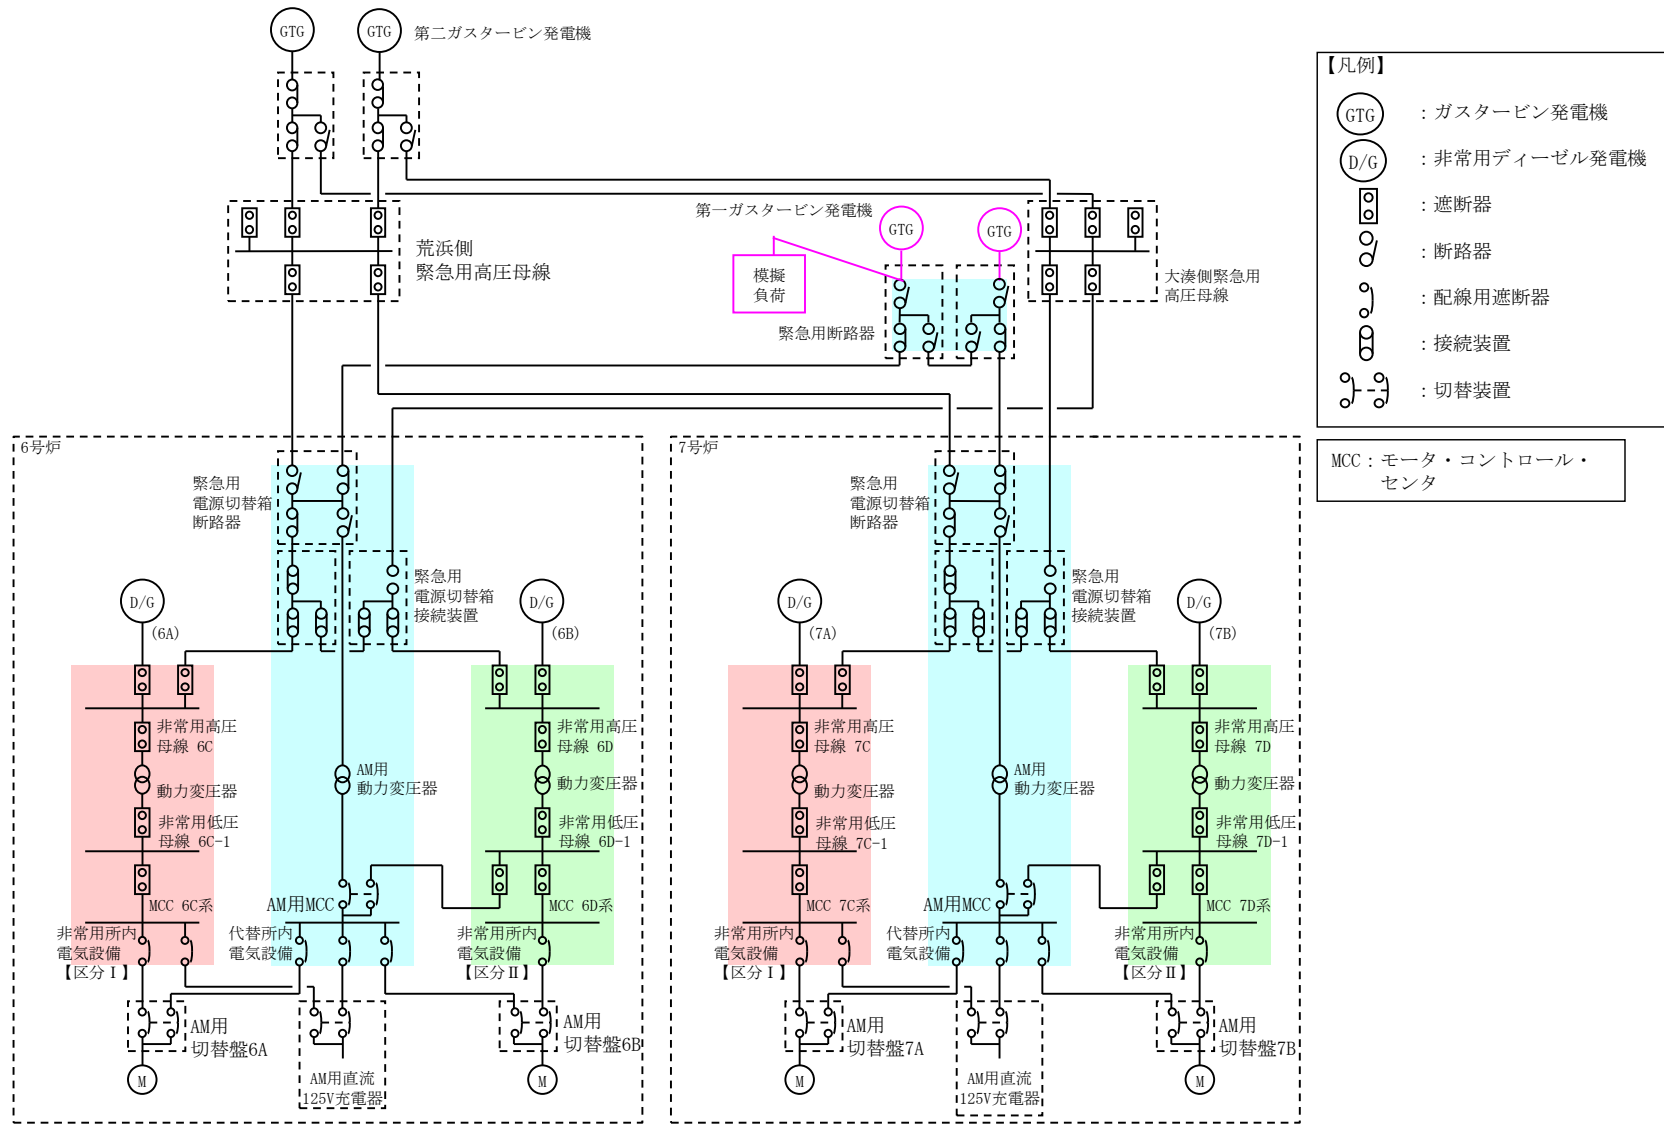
GTG GTG 第二ガスタービン発電機

【凡例】
GTG ：ガスタービン発電機
D/G ：非常用ディーゼル発電機
：遮断器
：断路器
：配線用遮断器
：接続装置
：切替装置

MCC：モータ・コントロール・センタ

第一ガスタービン発電機
GTG GTG
模擬負荷
荒浜側緊急用高圧母線
緊急用断路器
大湊側緊急用高圧母線

6号炉
緊急用電源切替箱断路器
緊急用電源切替箱接続装置
D/G (6A)
D/G (6B)
非常用高圧母線 6C
動力変圧器
非常用低圧母線 6C-1
MCC 6C系
非常用所内電気設備【区分Ⅰ】
AM用動力変圧器
AM用MCC
代替所内電気設備
非常用高圧母線 6D
動力変圧器
非常用低圧母線 6D-1
MCC 6D系
非常用所内電気設備【区分Ⅱ】
AM用切替盤6A
M
AM用直流125V充電器
AM用切替盤6B
M

7号炉
緊急用電源切替箱断路器
緊急用電源切替箱接続装置
D/G (7A)
D/G (7B)
非常用高圧母線 7C
動力変圧器
非常用低圧母線 7C-1
MCC 7C系
非常用所内電気設備【区分Ⅰ】
AM用動力変圧器
AM用MCC
代替所内電気設備
非常用高圧母線 7D
動力変圧器
非常用低圧母線 7D-1
MCC 7D系
非常用所内電気設備【区分Ⅱ】
AM用切替盤7A
M
AM用直流125V充電器
AM用切替盤7B
M